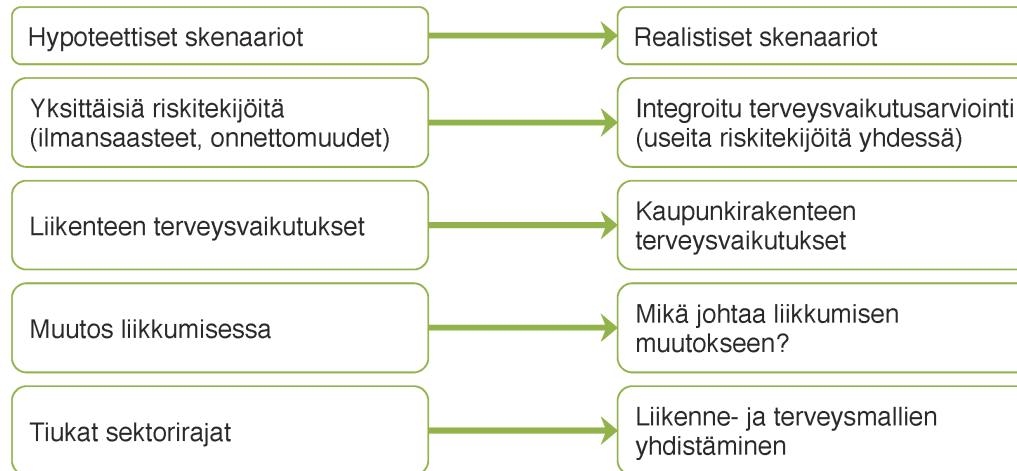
Hypoteettiset skenaariot

Realistiset skenaariot

Yksittäisiä riskitekijöitä (ilmansaasteet, onnettomuudet)

Integroitu terveysvaikutusarviointi (useita riskitekijöitä yhdessä)

Liikenteen terveysvaikutukset

Kaupunkirakenteen terveysvaikutukset

Muutos liikkumisessa

Mikä johtaa liikkumisen muutokseen?

Tiukat sektorirajat

Liikenne- ja terveysmallien yhdistäminen